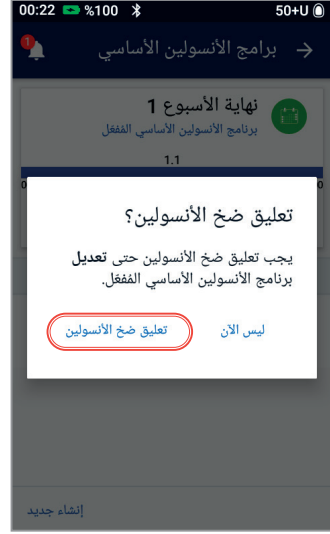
00:22 %100 50+U

1

برامج الأنسولين الأساسي

نهاية الأسبوع 1

برنامج الأنسولين الأساسي المفعّل

1.1

0

0

تعليق ضخ الأنسولين؟

يجب تعليق ضخ الأنسولين حتى **تعديل** برنامج الأنسولين الأساسي المفعّل.

ليس الآن

تعليق ضخ الأنسولين

إنشاء جديد